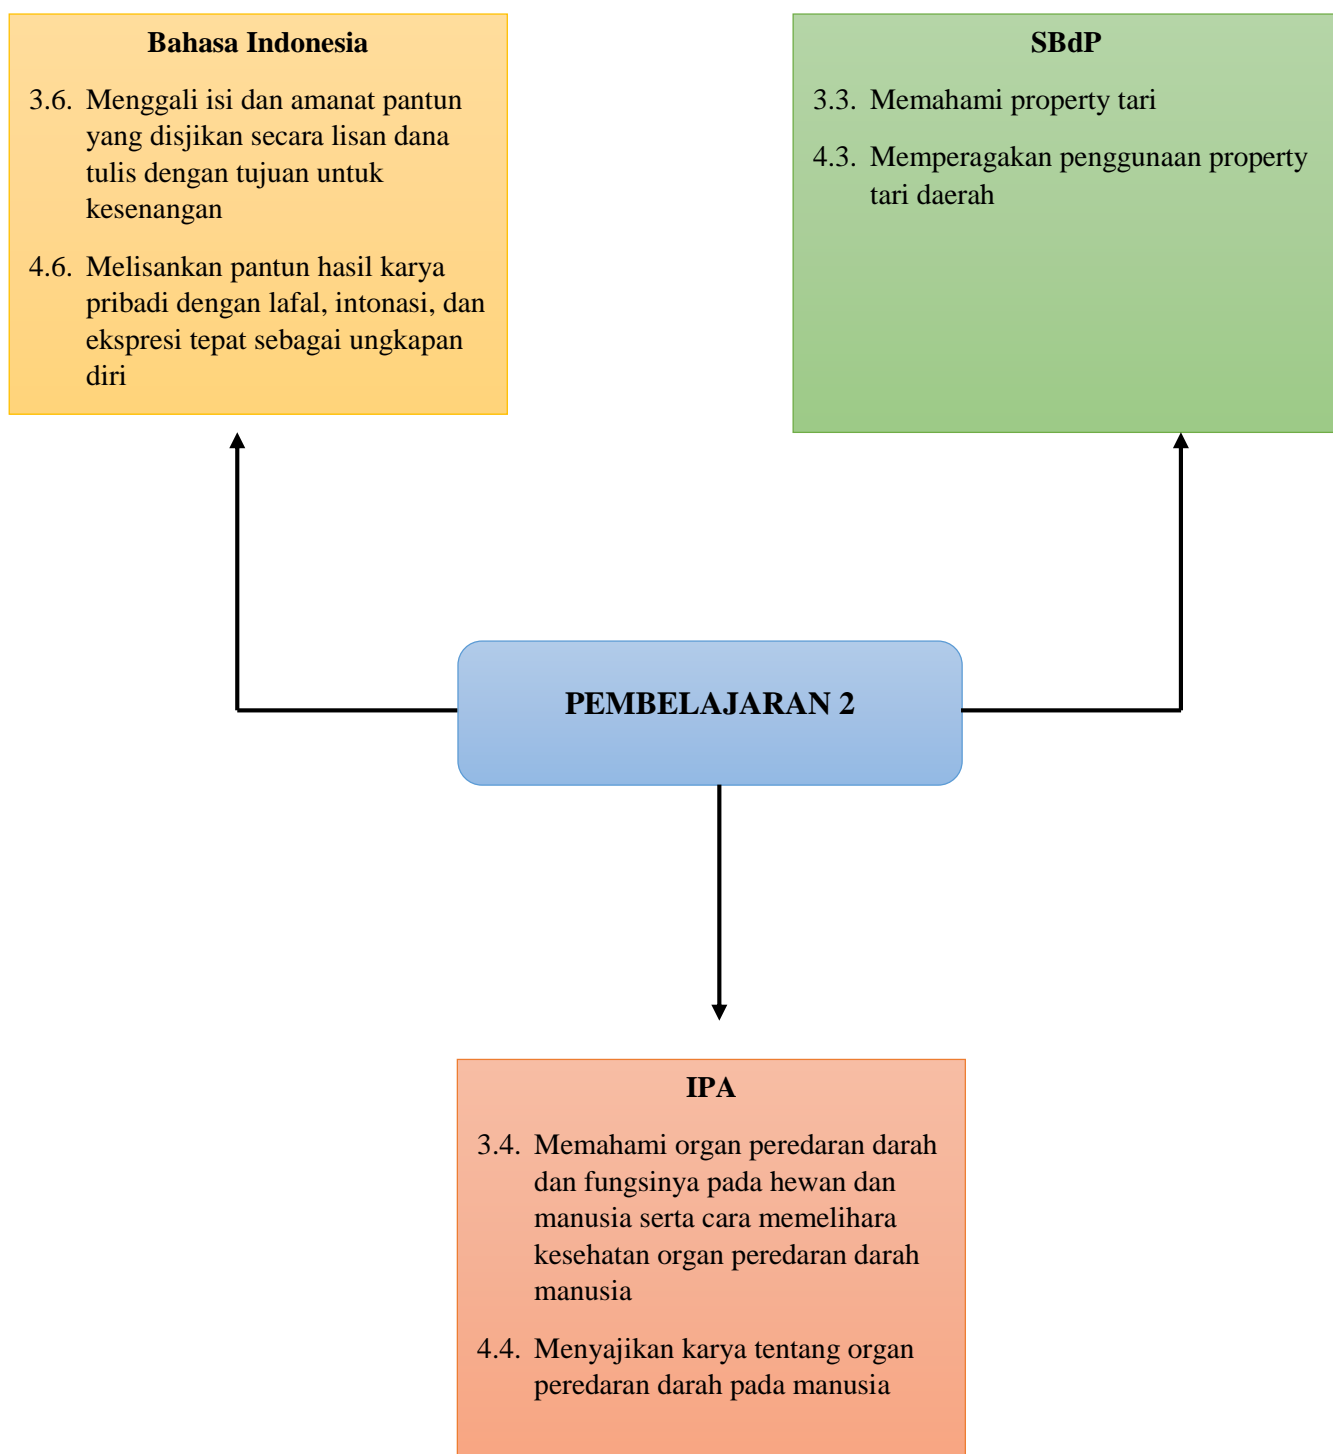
Bahasa Indonesia

3.6. Menggali isi dan amanat pantun yang disjikan secara lisan dana tulis dengan tujuan untuk kesenangan

4.6. Melisankan pantun hasil karya pribadi dengan lafal, intonasi, dan ekspresi tepat sebagai ungkapan diri

SBdP

3.3. Memahami property tari

4.3. Memperagakan penggunaan property tari daerah

PEMBELAJARAN 2

IPA

3.4. Memahami organ peredaran darah dan fungsinya pada hewan dan manusia serta cara memelihara kesehatan organ peredaran darah manusia

4.4. Menyajikan karya tentang organ peredaran darah pada manusia